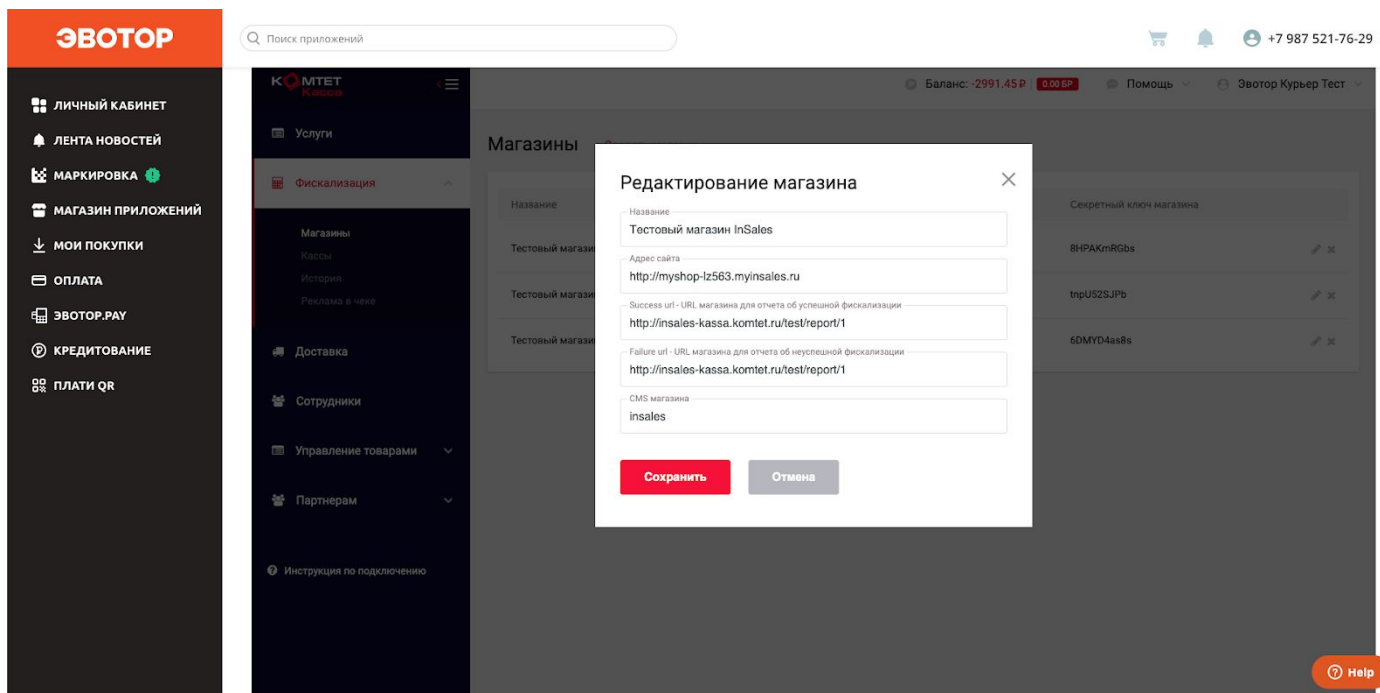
ЭВОТОР

Поиск приложений

+7 987 521-76-29

ЛИЧНЫЙ КАБИНЕТ
ЛЕНТА НОВОСТЕЙ
МАРКИРОВКА
МАГАЗИН ПРИЛОЖЕНИЙ
МОИ ПОКУПКИ
ОПЛАТА
ЭВОТОР.PAY
КРЕДИТОВАНИЕ
ПЛАТИ QR

KOMTET Касса

Услуги
Фискализация
Магазины
Кассы
История
Реклама в чеке
Доставка
Сотрудники
Управление товарами
Партнерам

Инструкция по подключению

Баланс: -2991.45 ₽ 0.00 БР Помощь Эвотор Курьер Тест

Магазины

| Название | Секретный ключ магазина |
|---|---|
| Тестовый магази | 8HPAKmRGbs |
| Тестовый магази | tnpU52SJPb |
| Тестовый магази | 6DMYD4as8s |

Редактирование магазина

Название
Тестовый магазин InSales

Адрес сайта
http://myshop-lz563.myinsales.ru

Success url - URL магазина для отчета об успешной фискализации
http://insales-kassa.komtet.ru/test/report/1

Failure url - URL магазина для отчета об неуспешной фискализации
http://insales-kassa.komtet.ru/test/report/1

CMS магазина
insales

Сохранить
Отмена

Help